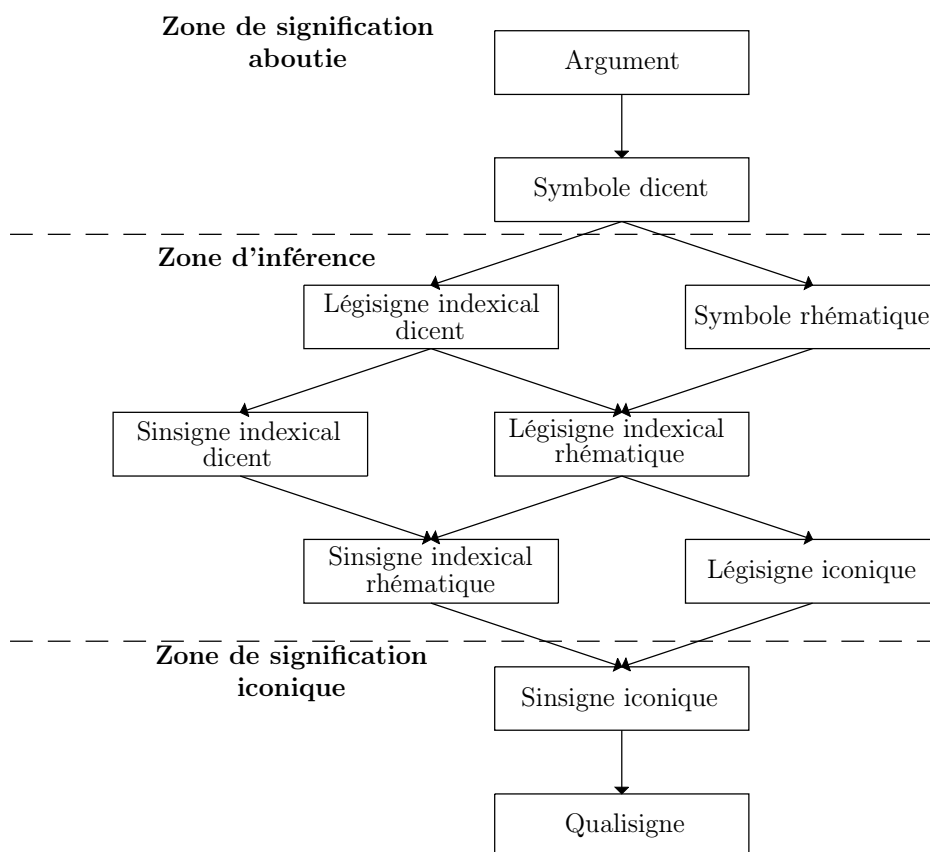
Zone de signification aboutie

Argument

Symbole dicent

Zone d'inférence

Légisigne indexical dicent

Symbole rhématique

Sinsigne indexical dicent

Légisigne indexical rhématique

Sinsigne indexical rhématique

Légisigne iconique

Zone de signification iconique

Sinsigne iconique

Qualisigne